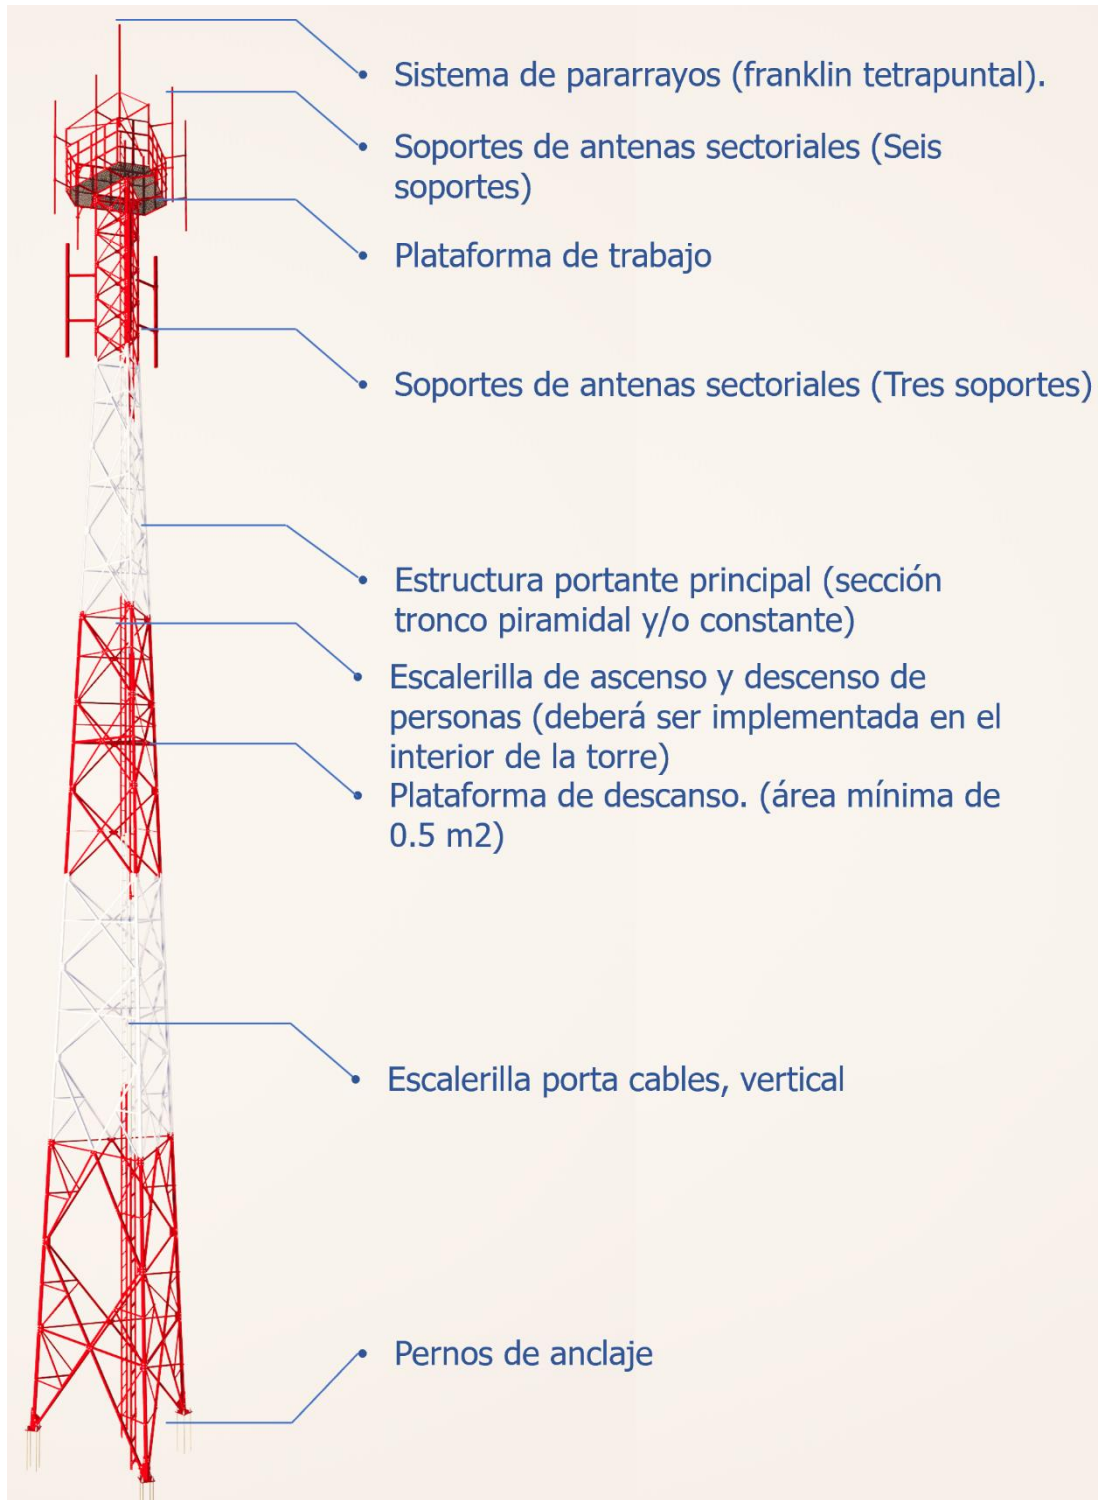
Sistema de pararrayos (franklin tetrapuntal).

Soportes de antenas sectoriales (Seis soportes)

Plataforma de trabajo

Soportes de antenas sectoriales (Tres soportes)

Estructura portante principal (sección tronco piramidal y/o constante)

Escalerilla de ascenso y descenso de personas (deberá ser implementada en el interior de la torre)

Plataforma de descanso. (área mínima de 0.5 m2)

Escalerilla porta cables, vertical

Pernos de anclaje